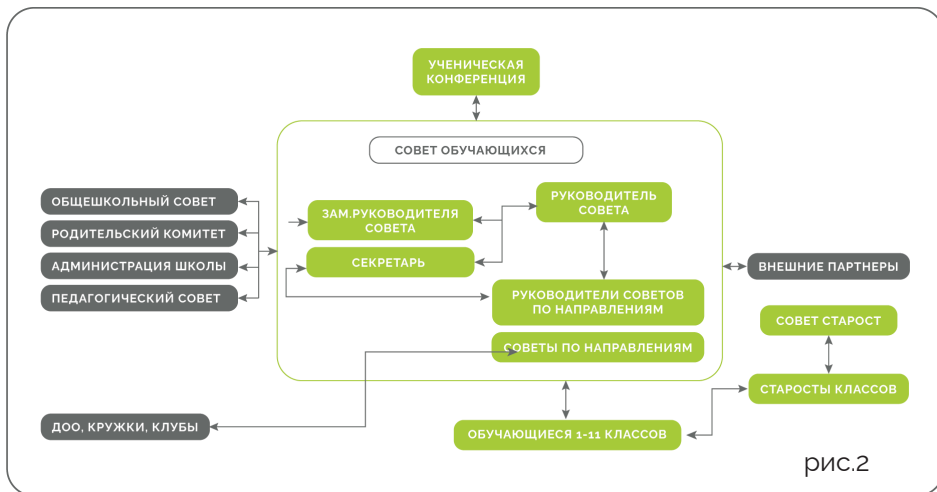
УЧЕНИЧЕСКАЯ КОНФЕРЕНЦИЯ

СОВЕТ ОБУЧАЮЩИХСЯ

ОБЩЕШКОЛЬНЫЙ СОВЕТ

РОДИТЕЛЬСКИЙ КОМИТЕТ

АДМИНИСТРАЦИЯ ШКОЛЫ

ПЕДАГОГИЧЕСКИЙ СОВЕТ

ЗАМ.РУКОВОДИТЕЛЯ СОВЕТА

РУКОВОДИТЕЛЬ СОВЕТА

СЕКРЕТАРЬ

ВНЕШНИЕ ПАРТНЕРЫ

РУКОВОДИТЕЛИ СОВЕТОВ ПО НАПРАВЛЕНИЯМ

СОВЕТ СТАРОСТ

СОВЕТЫ ПО НАПРАВЛЕНИЯМ

СТАРОСТЫ КЛАССОВ

ДОО, КРУЖКИ, КЛУБЫ

ОБУЧАЮЩИЕСЯ 1-11 КЛАССОВ

рис.2